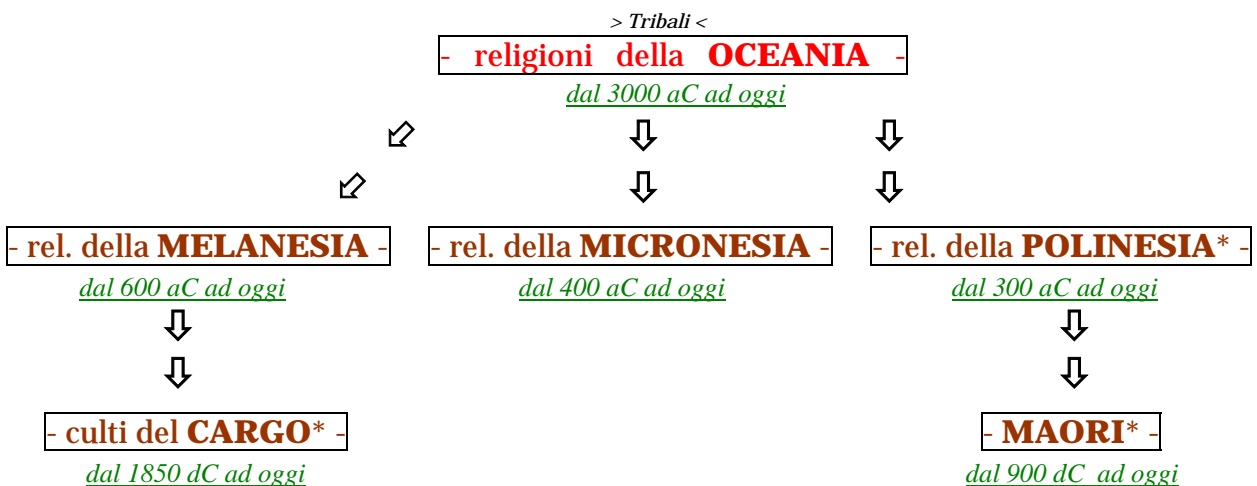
> Tribali <

- religioni della OCEANIA -

dal 3000 aC ad oggi

- rel. della MELANESIA -

dal 600 aC ad oggi

- rel. della MICRONESIA -

dal 400 aC ad oggi

- rel. della POLINESIA* -

dal 300 aC ad oggi

- culti del CARGO* -

dal 1850 dC ad oggi

- MAORI* -

dal 900 dC ad oggi